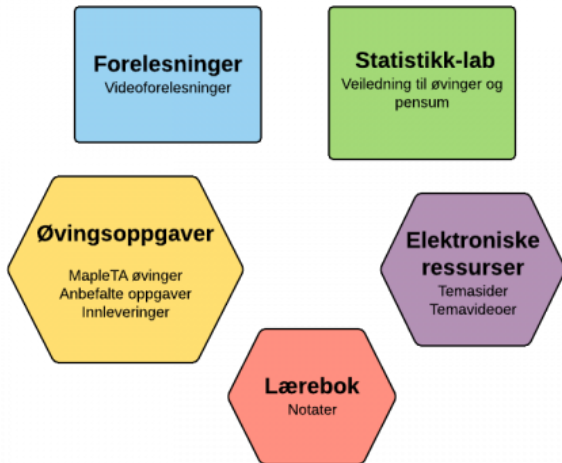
Forelesninger
Videoforelesninger

Statistikk-lab
Veiledning til øvinger og pensum

Øvingsoppgaver
MapleTA øvinger
Anbefalte oppgaver
Innleveringer

Elektroniske ressurser
Temasider
Temavideoer

Lærebok
Notater